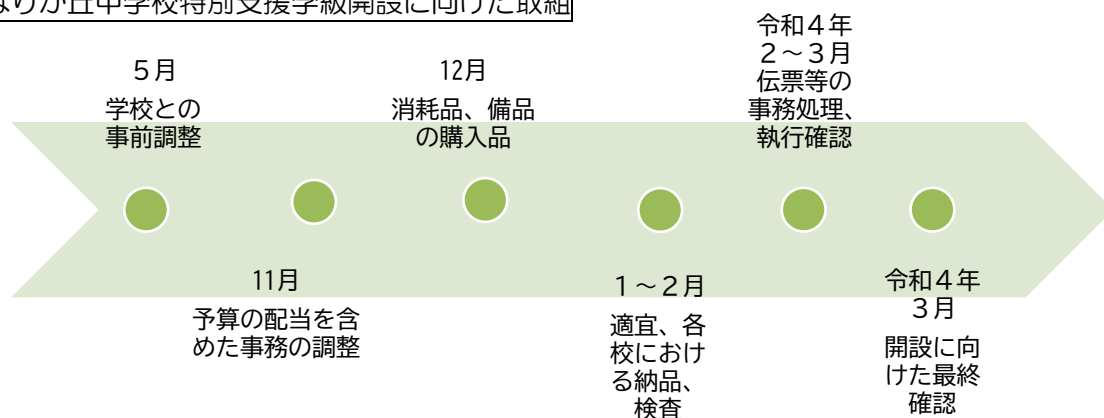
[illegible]りが丘中学校特別支援学級開設に向けた取組

5月

学校との事前調整

12月

消耗品、備品の購入品

令和４年
２～３月
伝票等の事務処理、執行確認

11月

予算の配当を含めた事務の調整

１～２月

適宜、各校における納品、検査

令和４年
３月

開設に向けた最終確認